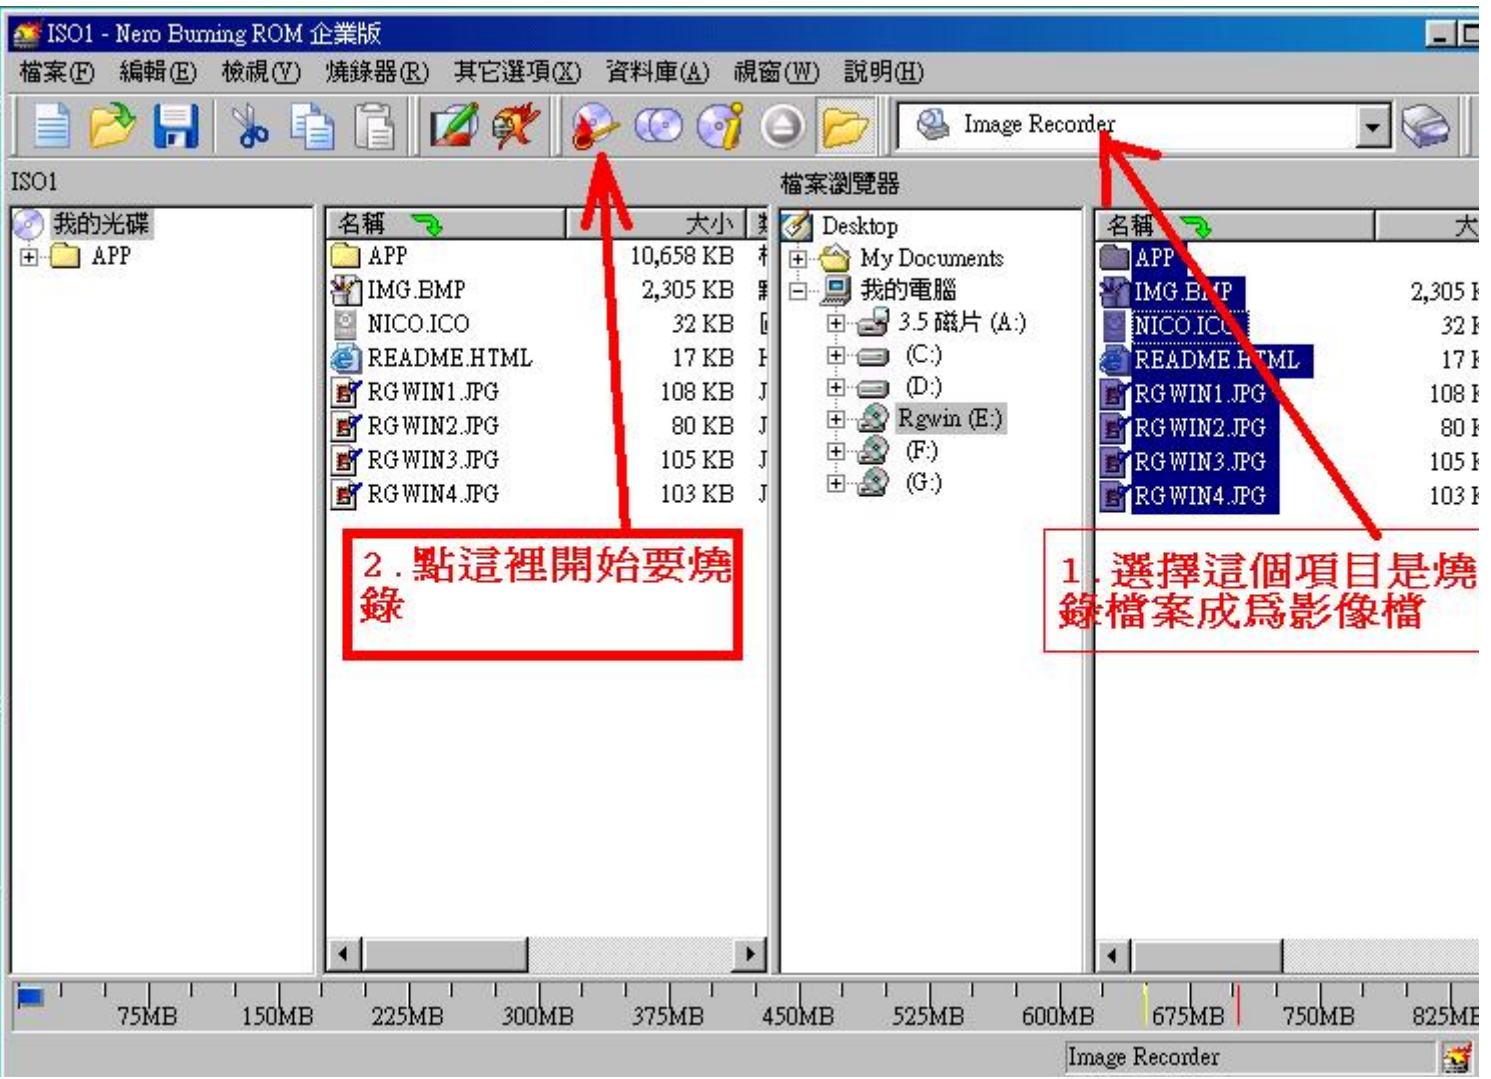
ISO1 - Nero Burning ROM 企業版

檔案(F) 編輯(E) 檢視(V) 燒錄器(R) 其它選項(X) 資料庫(A) 視窗(W) 說明(H)

Image Recorder

ISO1

我的光碟
APP

| 名稱 | 大小 |
|---|---|
| APP | 10,658 KB |
| IMG.BMP | 2,305 KB |
| NICO.ICO | 32 KB |
| README.HTML | 17 KB |
| RGWIN1.JPG | 108 KB |
| RGWIN2.JPG | 80 KB |
| RGWIN3.JPG | 105 KB |
| RGWIN4.JPG | 103 KB |

2.點這裡開始要燒錄

檔案瀏覽器

Desktop
My Documents
我的電腦
3.5 磁片 (A:)
(C:)
(D:)
Rgwin (E:)
(F:)
(G:)

| 名稱 | 大 |
|---|---|
| APP | |
| IMG.BMP | 2,305 |
| NICO.ICO | 32 |
| README.HTML | 17 |
| RGWIN1.JPG | 108 |
| RGWIN2.JPG | 80 |
| RGWIN3.JPG | 105 |
| RGWIN4.JPG | 103 |

1.選擇這個項目是燒錄檔案成爲影像檔

75MB 150MB 225MB 300MB 375MB 450MB 525MB 600MB 675MB 750MB 825MB

Image Recorder